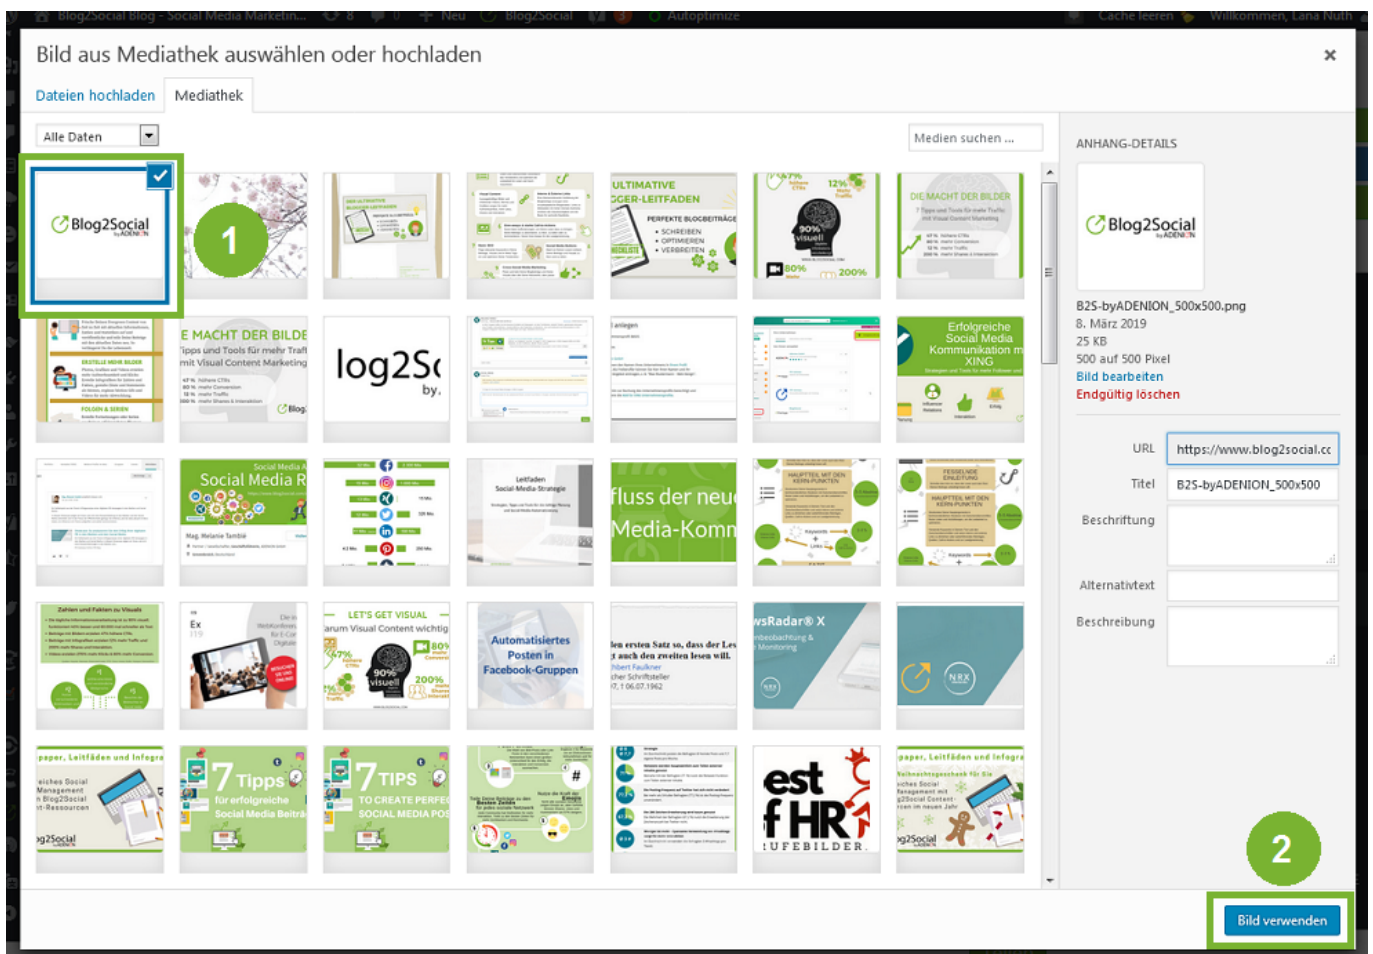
Blog2Social Blog - Social Media Marketin... 8 0 Neu Blog2Social Autoptimize Cache leeren Willkommen, Lana Nuth

Bild aus Mediathek auswählen oder hochladen

×

Dateien hochladen Mediathek

Alle Daten

Medien suchen ...

Blog2Social by ADENION

1

ULTIMATIVE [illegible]GGER-LEITFADEN

90% visuell

DIE MACHT DER BILDER

E MACHT DER BILDE

log2S by.

Erfolgreiche Social Media Kommunikation m XING

Social Media R

Leitfaden Social-Media-Strategie

fluss der neu Media-Komm

LET'S GET VISUAL

Automatisiertes Posten in Facebook-Gruppen

wsRadar® X

7 Tipps für erfolgreiche Social Media Beiträ

7 TIPS TO CREATE PERFE SOCIAL MEDIA POS

est f HR UFEBILDER

2

ANHANG-DETAILS

Blog2Social by ADENION

B2S-byADENION_500x500.png
8. März 2019
25 KB
500 auf 500 Pixel
Bild bearbeiten
Endgültig löschen

URL https://www.blog2social.cc

Titel B2S-byADENION_500x500

Beschriftung

Alternativtext

Beschreibung

Bild verwenden